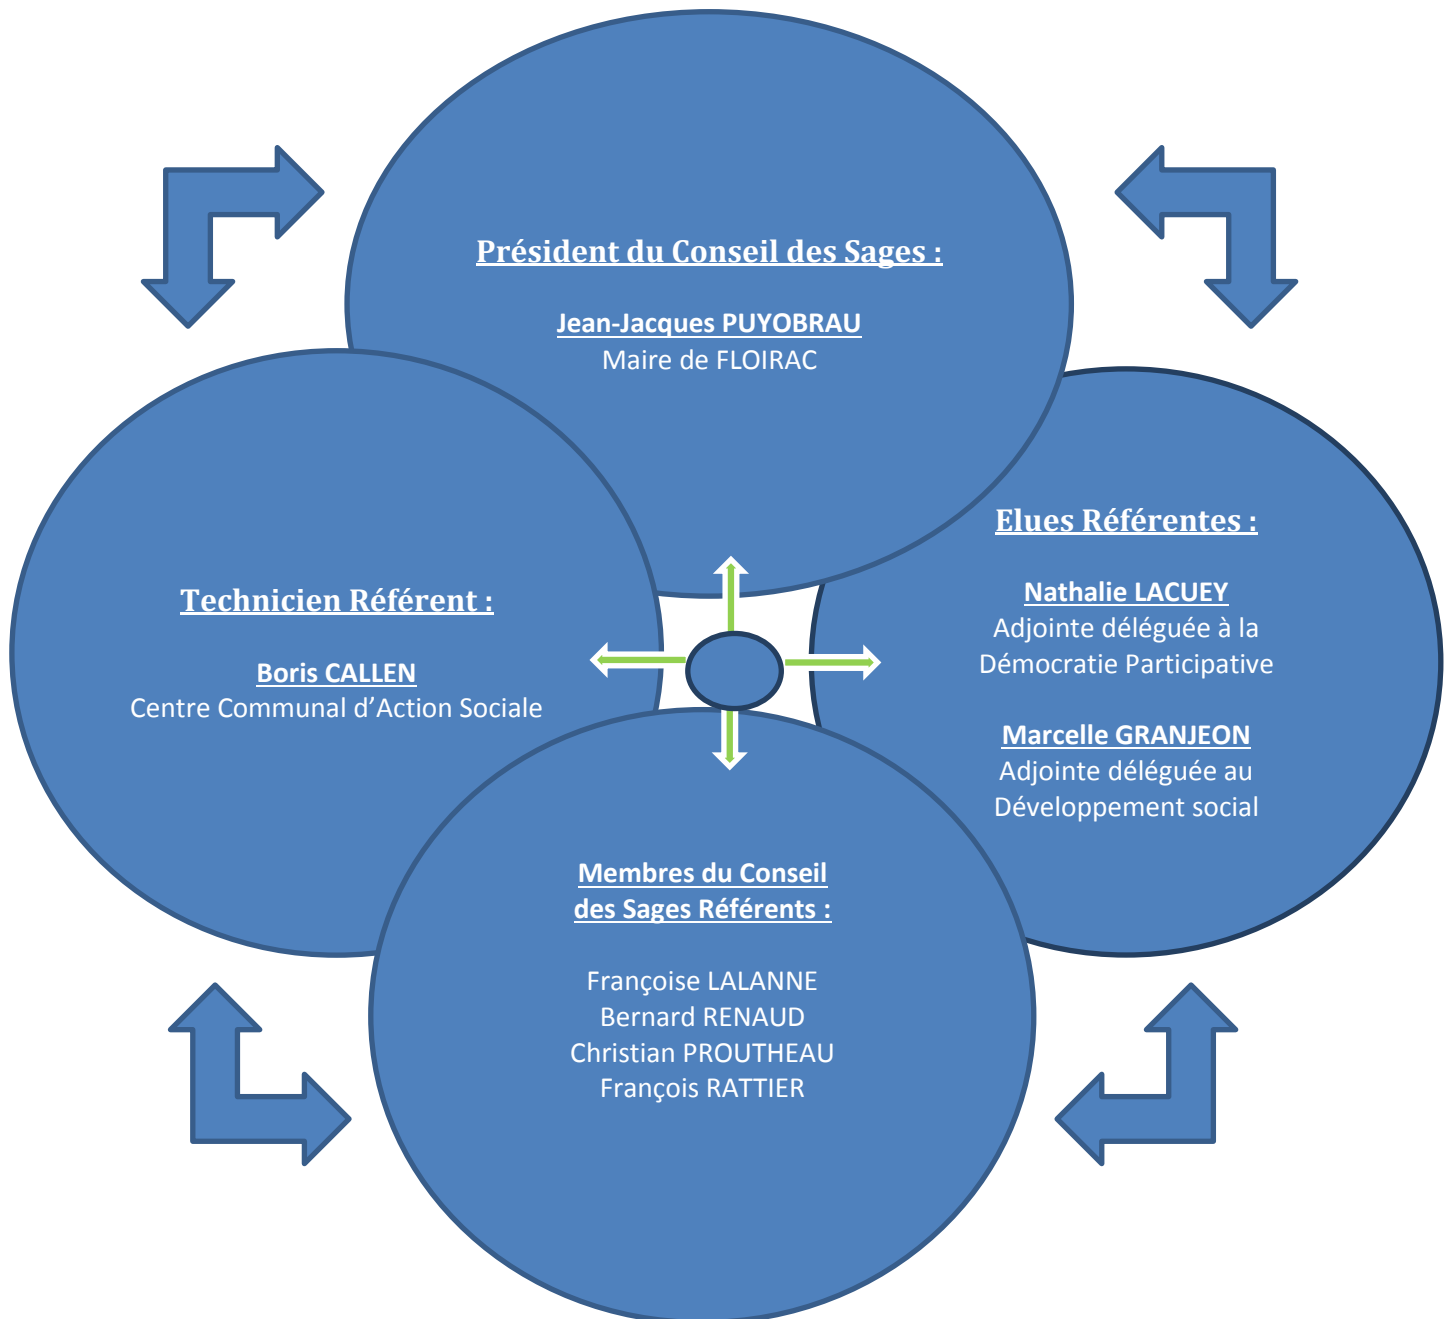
Président du Conseil des Sages :

Jean-Jacques PUYOBRAU
Maire de FLOIRAC

Technicien Référent :

Boris CALLEN
Centre Communal d'Action Sociale

Elues Référentes :

Nathalie LACUEY
Adjointe déléguée à la Démocratie Participative

Marcelle GRANJEON
Adjointe déléguée au Développement social

Membres du Conseil des Sages Référents :

Françoise LALANNE
Bernard RENAUD
Christian PROUTHEAU
François RATTIER